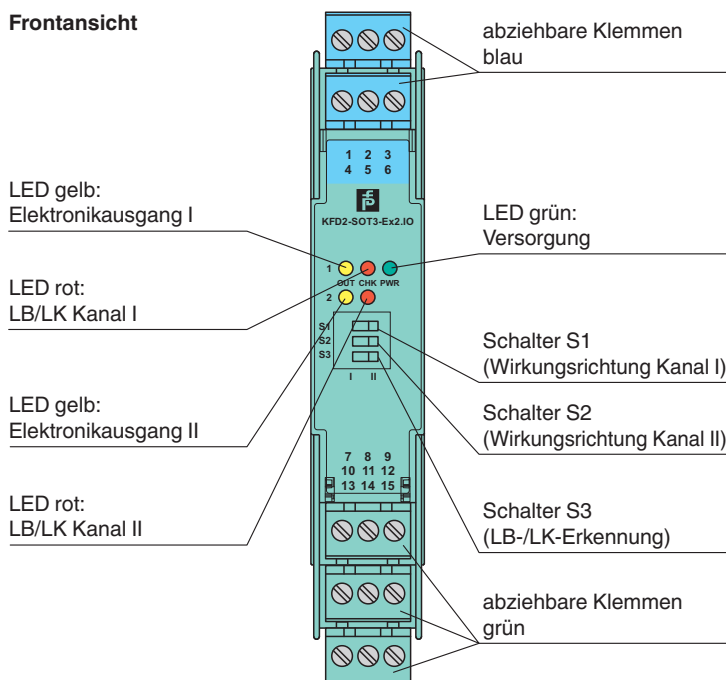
Frontansicht

abziehbare Klemmen blau

1 2 3
4 5 6

KFD2-SOT3-Ex2.IO

LED gelb: Elektronikausgang I

LED grün: Versorgung

1 OUT CHK PWR
2

LED rot: LB/LK Kanal I

S1
S2
S3
I II

Schalter S1 (Wirkungsrichtung Kanal I)

LED gelb: Elektronikausgang II

Schalter S2 (Wirkungsrichtung Kanal II)

7 8 9
10 11 12
13 14 15

LED rot: LB/LK Kanal II

Schalter S3 (LB-/LK-Erkennung)

abziehbare Klemmen grün